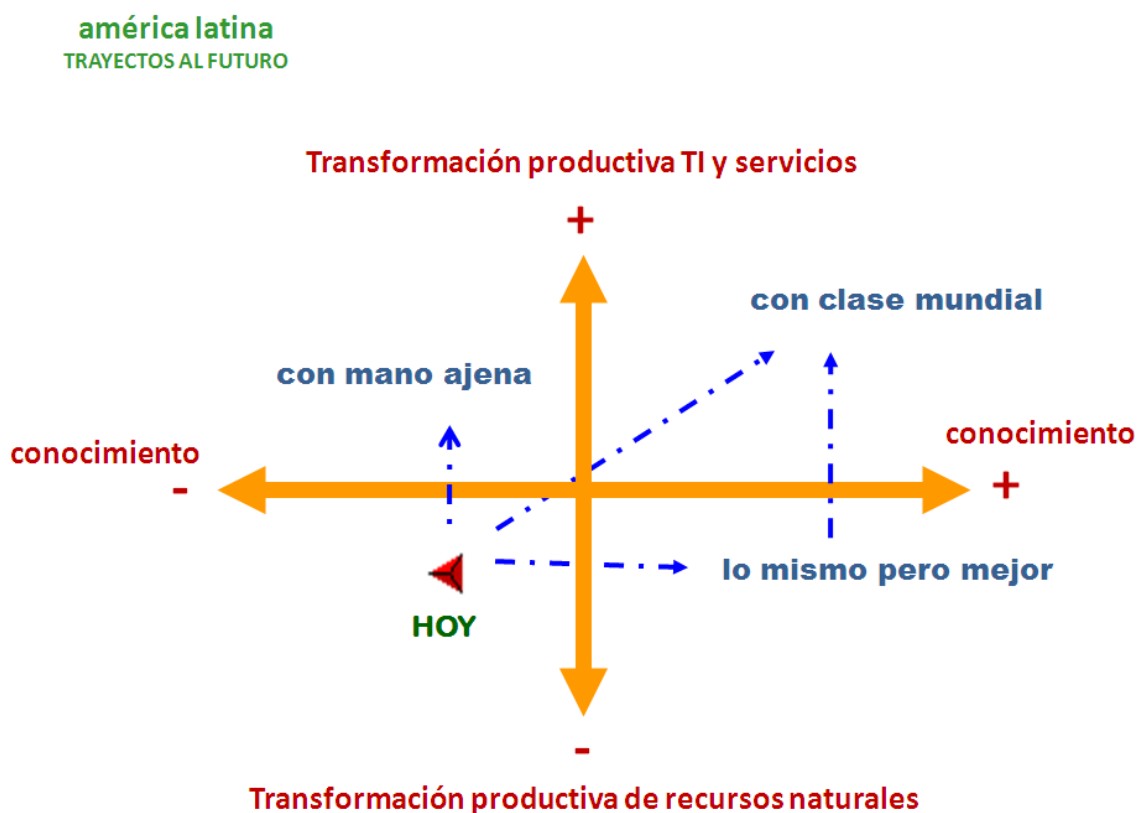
américa latina
TRAYECTOS AL FUTURO

Transformación productiva TI y servicios

+

con clase mundial

con mano ajena

conocimiento
-

conocimiento
+

lo mismo pero mejor

HOY

-

Transformación productiva de recursos naturales